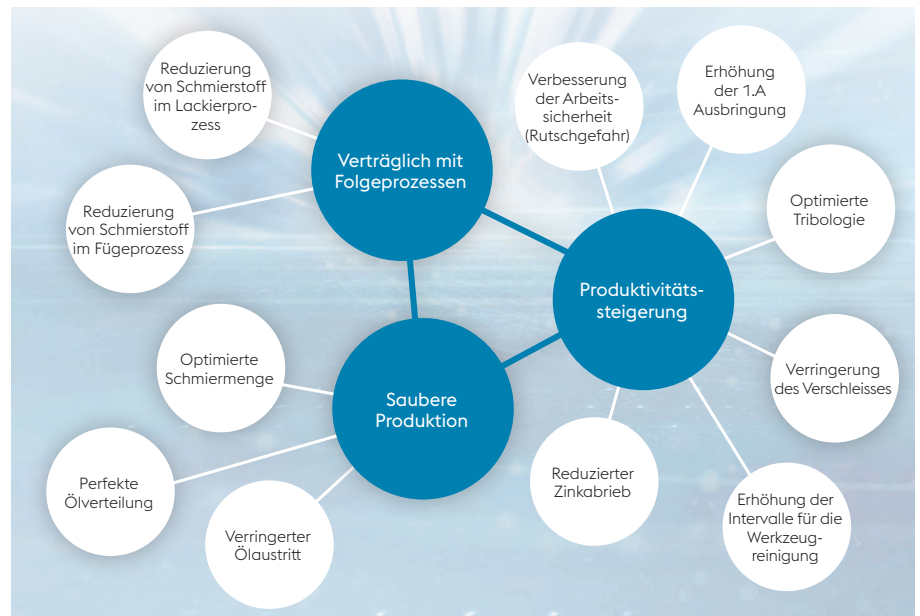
Reduzierung von Schmierstoff im Lackierprozess

Verträglich mit Folgeprozessen

Reduzierung von Schmierstoff im Fügeprozess

Verbesserung der Arbeitssicherheit (Rutschgefahr)

Erhöhung der 1.A Ausbringung

Optimierte Tribologie

Produktivitätssteigerung

Optimierte Schmiermenge

Saubere Produktion

Verringerung des Verschleisses

Perfekte Ölverteilung

Reduzierter Zinkabrieb

Verringerter Ölaustritt

Erhöhung der Intervalle für die Werkzeugreinigung